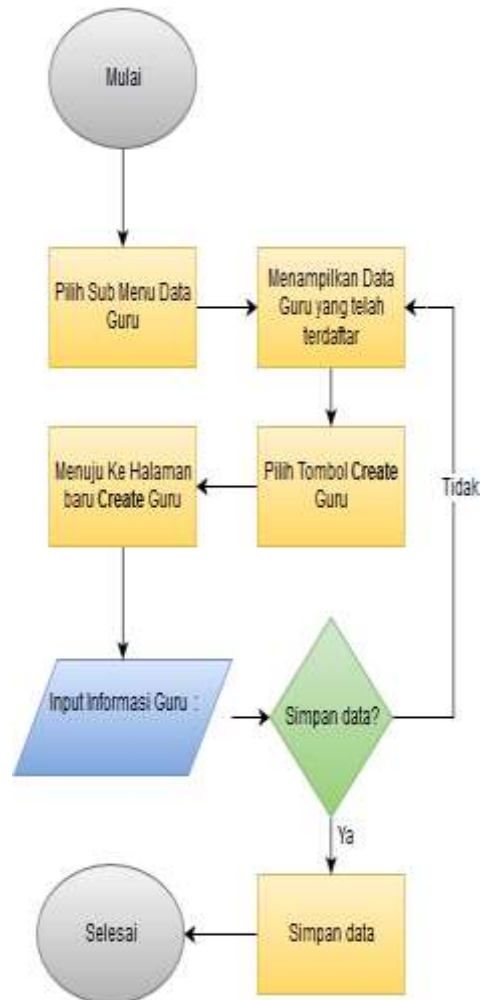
Mulai

Pilih Sub Menu Data Guru

Menampilkan Data Guru yang telah terdaftar

Pilih Tombol Create Guru

Menuju Ke Halaman baru Create Guru

Tidak

Input Informasi Guru :

Simpan data?

Ya

Selesai

Simpan data